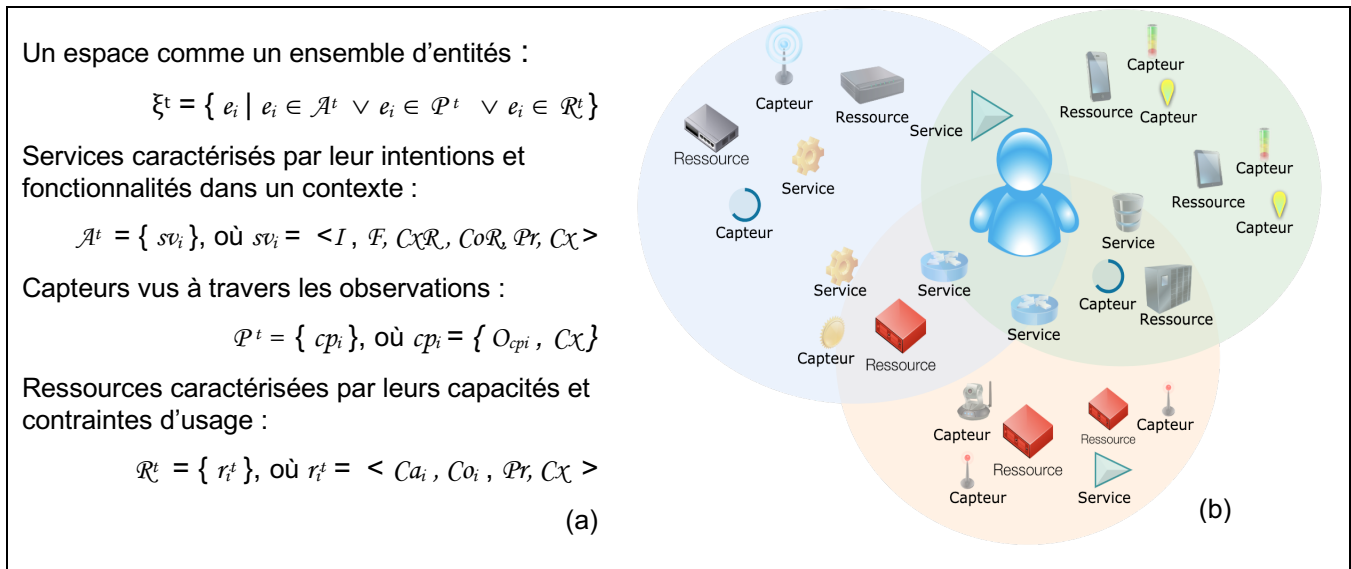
Un espace comme un ensemble d'entités :

$\xi^t = \{ e_i \mid e_i \in \mathcal{A}^t \vee e_i \in \mathcal{P}^t \vee e_i \in \mathcal{R}^t \}$

Services caractérisés par leur intentions et fonctionnalités dans un contexte :

$\mathcal{A}^t = \{ sv_i \}$, où $sv_i = < \mathcal{I}, \mathcal{F}, \mathcal{CxR}, \mathcal{CoR}, \mathcal{Pr}, \mathcal{Cx} >$

Capteurs vus à travers les observations :

$\mathcal{P}^t = \{ cp_i \}$, où $cp_i = \{ O_{cpi}, \mathcal{Cx} \}$

Ressources caractérisées par leurs capacités et contraintes d'usage :

$\mathcal{R}^t = \{ r_i^t \}$, où $r_i^t = < \mathcal{Ca}_i, \mathcal{Co}_i, \mathcal{Pr}, \mathcal{Cx} >$

(a)

Capteur
Ressource
Ressource
Service
Service
Capteur
Capteur
Ressource
Capteur
Capteur
Ressource
Capteur
Service
Service
Service
Capteur
Ressource
Service
Capteur
Ressource
Capteur
Ressource
Ressource
Capteur
Capteur
Service
(b)